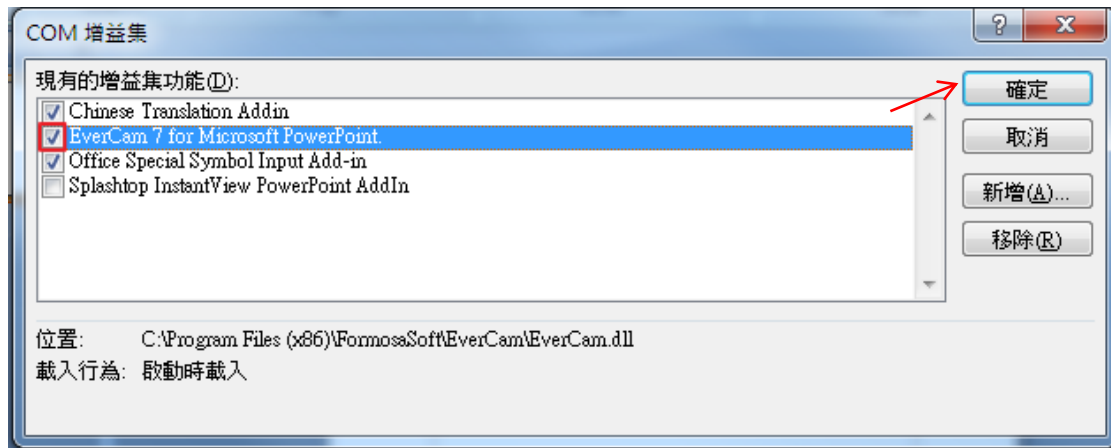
COM 增益集

?

X

現有的增益集功能(D):

Chinese Translation Addin

EverCam 7 for Microsoft PowerPoint.

Office Special Symbol Input Add-in

Splashtop InstantView PowerPoint AddIn

確定

取消

新增(A)...

移除(R)

位置: C:\Program Files (x86)\FormosaSoft\EverCam\EverCam.dll

載入行為: 啟動時載入